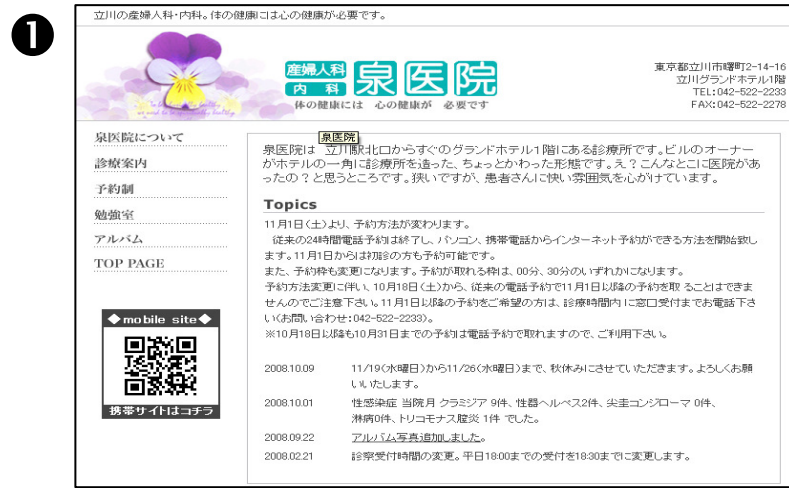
❶

立川の産婦人科・内科。体の健康には心の健康が必要です。

産婦人科 内科 泉医院
体の健康には 心の健康が 必要です

東京都立川市曙町2-14-16
立川グランドホテル1階
TEL:042-522-2233
FAX:042-522-2278

泉医院について
診察案内
予約制
勉強室
アルバム
TOP PAGE

◆mobile site◆
携帯サイトはコチラ

泉医院
泉医院は 立川駅北口からすぐのグランドホテル1階にある診療所です。ビルのオーナーがホテルの一角に診療所を造った、ちょっとかわった形態です。え？こんなとこに医院があったの？と思うところです。狭いですが、患者さんに快い雰囲気を心がけています。

Topics

11月1日(土)より、予約方法が変わります。
従来の24時間電話予約は終了し、パソコン、携帯電話からインターネット予約ができる方法を開始致します。11月1日からは初診の方も予約可能です。
また、予約枠も変更になります。予約が取れる枠は、00分、30分のいずれかになります。
予約方法変更に伴い、10月18日(土)から、従来の電話予約で11月1日以降の予約を取 ることはできませんのでご注意下さい。11月1日以降の予約をご希望の方は、診療時間内に窓口受付までお電話下さい(お問い合わせ:042-522-2233)。
※10月18日以降も10月31日までの予約は電話予約で取れますので、ご利用下さい。

2008.10.09 11/19(水曜日)から11/26(水曜日)まで、秋休みにさせていただきます。よろしくお願いいたします。
2008.10.01 性感染症 当院月 クラミジア 9件、性器ヘルペス2件、尖圭コンジローマ 0件、淋病0件、トリコモナス膣炎 1件 でした。
2008.09.22 アルバム写真追加しました。
2008.02.21 診察受付時間の変更。平日18:00までの受付を18:30までに変更します。